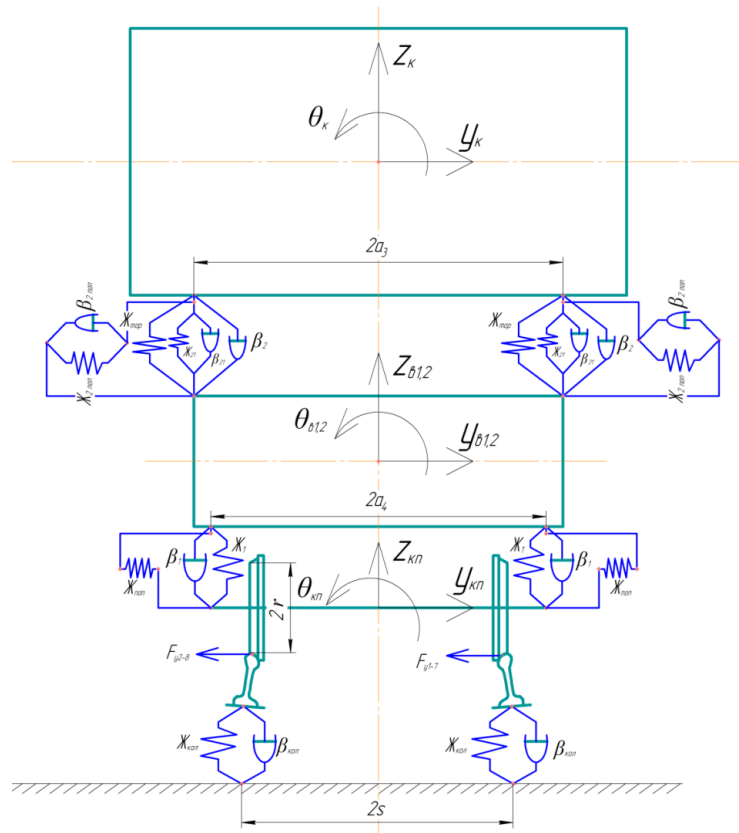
$Z_к$
$\theta_к$
$Y_к$
$2a_3$
$\beta_{2\,поп}$
$Ж_{тор}$
$Ж_{2г}$
$\beta_{2г}$
$\beta_2$
$Ж_{тор}$
$Ж_{2г}$
$\beta_{2г}$
$\beta_2$
$\beta_{2\,поп}$
$Ж_{2\,поп}$
$Z_{в1,2}$
$Ж_{2\,поп}$
$\theta_{в1,2}$
$Y_{в1,2}$
$2a_4$
$Ж_1$
$\beta_1$
$Ж_{поп}$
$Z_{кп}$
$Ж_1$
$\beta_1$
$Ж_{поп}$
$2r$
$\theta_{кп}$
$Y_{кп}$
$F_{y2-8}$
$F_{y1-7}$
$Ж_{кол}$
$\beta_{кол}$
$Ж_{кол}$
$\beta_{кол}$
$2s$